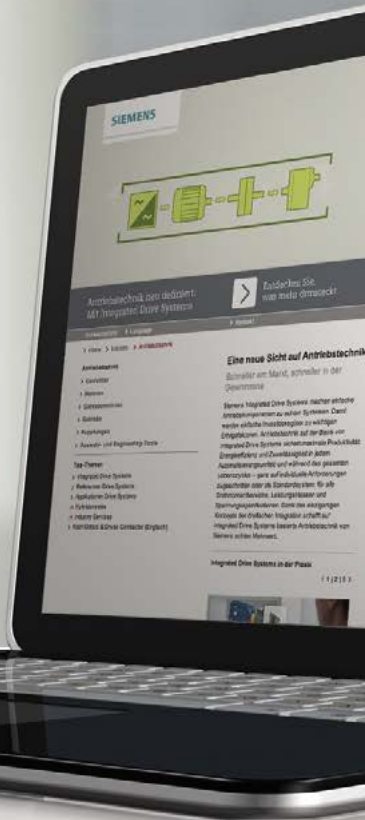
SIEMENS

Antriebstechnik neu definiert. Mit Integrated Drive Systems

Entdecken Sie, was mehr dahinsteckt

Eine neue Sicht auf Antriebstechnik

Schneller am Markt, schneller in der Gewinnzone

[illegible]

Antriebstechnik

Top-Themen

> Integrated Drive Systems

Integrated Drive Systems in der Praxis

< 1 | 2 | 3 >